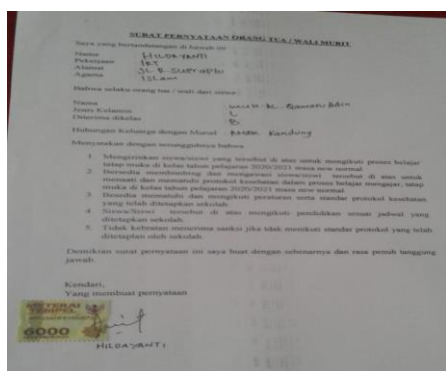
SURAT PERNYATAAN ORANG TUA / WALI MURID

Saya yang bertandatangan di bawah ini:

Nama : HILDAYANTI
Pekerjaan : IRT
Alamat : Jl. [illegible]
Agama : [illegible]

Bahwa selaku orang tua / wali dari siswa :

Nama : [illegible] Ramadhan
Jenis Kelamin : L
Diterima dikelas : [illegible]

Hubungan Keluarga dengan Murid : Anak Kandung

Menyatakan dengan sesungguhnya bahwa:

1. Mengizinkan siswa/siswi yang tersebut di atas untuk mengikuti proses belajar tatap muka di kelas tahun pelajaran 2020/2021 masa new normal.
2. Bersedia membimbing dan mengawasi siswa/siswi tersebut di atas untuk mematuhi dan memandu protokol kesehatan dalam proses belajar mengajar tatap muka di kelas tahun pelajaran 2020/2021 masa new normal.
3. Bersedia mematuhi dan mengikuti peraturan serta standar protokol kesehatan yang telah ditetapkan sekolah.
4. Siswa/Siswi tersebut di atas mengikuti pendidikan sesuai jadwal yang ditetapkan sekolah.
5. Tidak keberatan menerima sanksi jika tidak mengikuti standar protokol yang telah ditetapkan oleh sekolah.

Demikian surat pernyataan ini saya buat dengan sebenarnya dan rasa penuh tanggung jawab.

Kendari,
Yang membuat pernyataan

METERAI TEMPEL
6000

HILDAYANTI